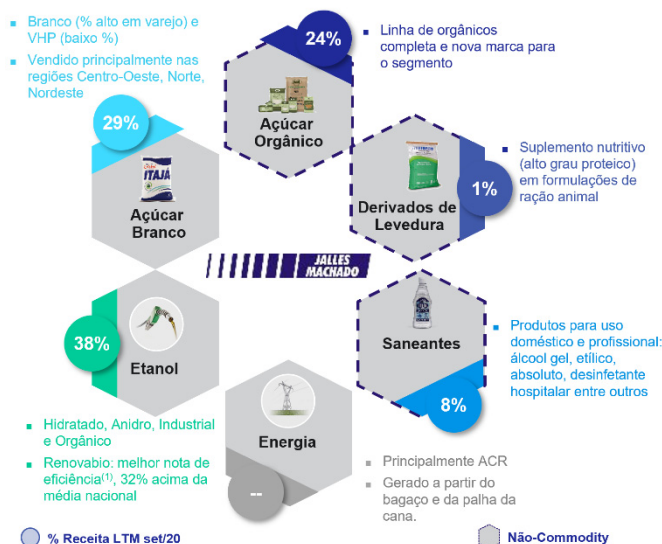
Branco (% alto em varejo) e VHP (baixo %)

Vendido principalmente nas regiões Centro-Oeste, Norte, Nordeste

29%

ITAJÁ

Açúcar Branco

24%

Açúcar Orgânico

Linha de orgânicos completa e nova marca para o segmento

Derivados de Levedura

1%

Suplemento nutritivo (alto grau proteico) em formulações de ração animal

JALLES MACHADO

38%

Etanol

Saneantes

Produtos para uso doméstico e profissional: álcool gel, etílico, absoluto, desinfetante hospitalar entre outros

8%

Energia

--

Hidratado, Anidro, Industrial e Orgânico

Renovabio: melhor nota de eficiência$^{(1)}$, 32% acima da média nacional

Principalmente ACR

Gerado a partir do bagaço e da palha da cana.

% Receita LTM set/20

Não-Commodity